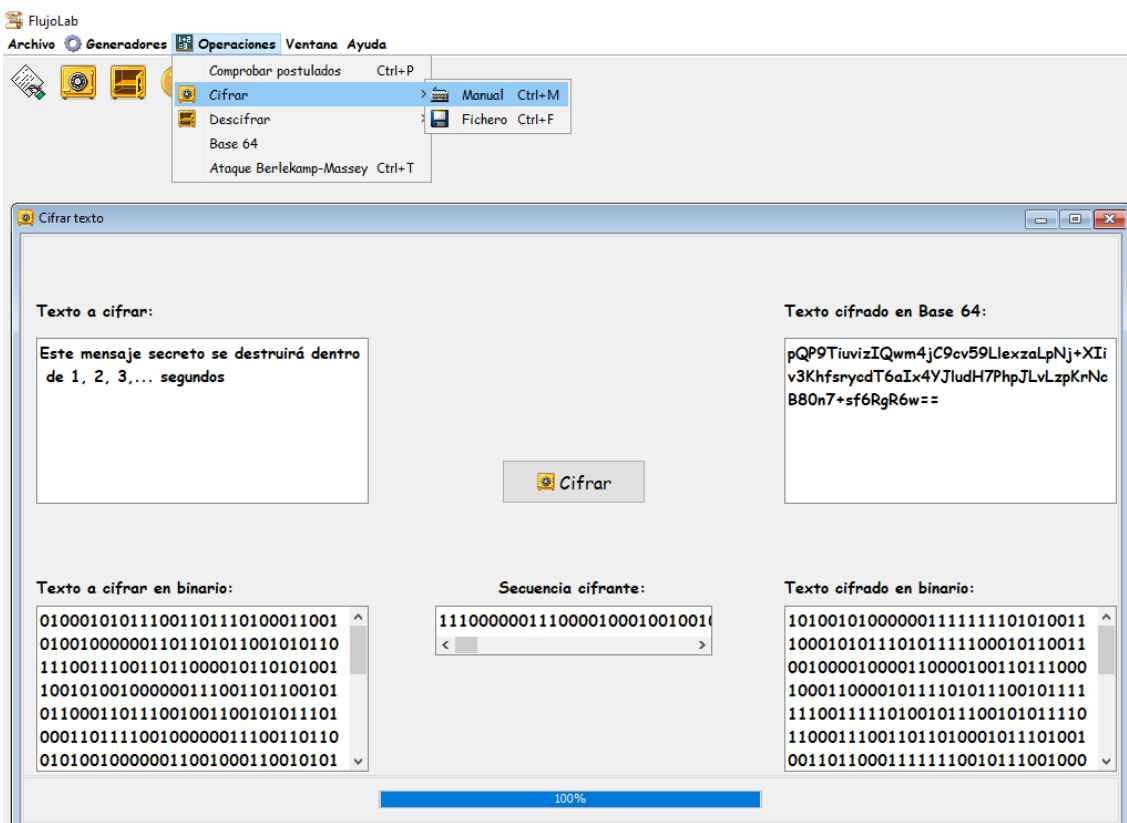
FlujoLab
Archivo Generadores Operaciones Ventana Ayuda

Comprobar postulados Ctrl+P
Cifrar
Descifrar
Base 64
Ataque Berlekamp-Massey Ctrl+T

Manual Ctrl+M
Fichero Ctrl+F

Cifrar texto

Texto a cifrar:

Este mensaje secreto se destruirá dentro de 1, 2, 3,... segundos

Texto cifrado en Base 64:

pQP9TiuvizIQwm4jC9cv59LlexzaLpNj+XIiv3KhfsrycdT6aIx4YJludH7PhpJLvLzpKrNcB80n7+sf6RgR6w==

Cifrar

Texto a cifrar en binario:

01000101011100110111010001100101001000000110110101100101011011100111001101100001011010100110010100100000011100110110010101100011011100100110010101110100011011110010000001110011011001010010000001100100011001010111001101110100011100100111010111000011101010110010101

Secuencia cifrante:

111000000111000010001001001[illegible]

Texto cifrado en binario:

10100101000000111111110101001110001010111010111110001011001100100001000011000010011011100010001100000101111010111001011111110011111010010111001010111101100011100110110100010111010010011011000111111100101110010000

100%